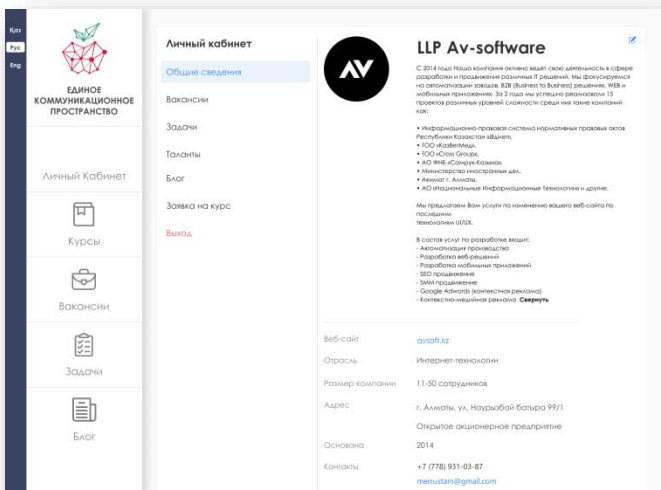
Қаз
Рус
Eng

ЕДИНОЕ КОММУНИКАЦИОННОЕ ПРОСТРАНСТВО

Личный Кабинет

Курсы

Вакансии

Задачи

Блог

Личный кабинет

Общие сведения

Вакансии

Задачи

Таланты

Блог

Заявка на курс

Выход

AV

LLP Av-software

С 2014 года Наша компания активно ведет свою деятельность в сфере разработки и продвижения различных IT решений. Мы фокусируемся на автоматизации заводов, B2B (Business to Business) решениях, WEB и мобильных приложениях. За 2 года мы успешно реализовали 15 проектов различных уровней сложности среди них такие компаний как:

• Информационно-правовая система нормативных правовых актов Республики Казахстан «Әділет».
• ТОО «КазВетМед».
• ТОО «Cross Group».
• АО ФНБ «Самрук-Казына».
• Министерство иностранных дел.
• Акимат г. Алматы.
• АО «Национальные Информационные Технологии и другие.

Мы предлагаем Вам услуги по изменению вашего веб-сайта по последним технологиям UI/UX.

В состав услуг по разработке входит:
- Автоматизация производства
- Разработка веб-решений
- Разработка мобильных приложений
- SEO продвижение
- SMM продвижение
- Google Adwords (контекстная реклама)
- Контекстно-медийная реклама Свернуть

| Веб-сайт | avsoft.kz |
|---|---|
| Отрасль | Интернет-технологии |
| Размер компании | 11-50 сотрудников |
| Адрес | г. Алматы, ул. Наурызбай батыра 99/1 |
| | Открытое акционерное предприятие |
| Основана | 2014 |
| Контакты | +7 (778) 931-03-87 |
| | meruslam@gmail.com |